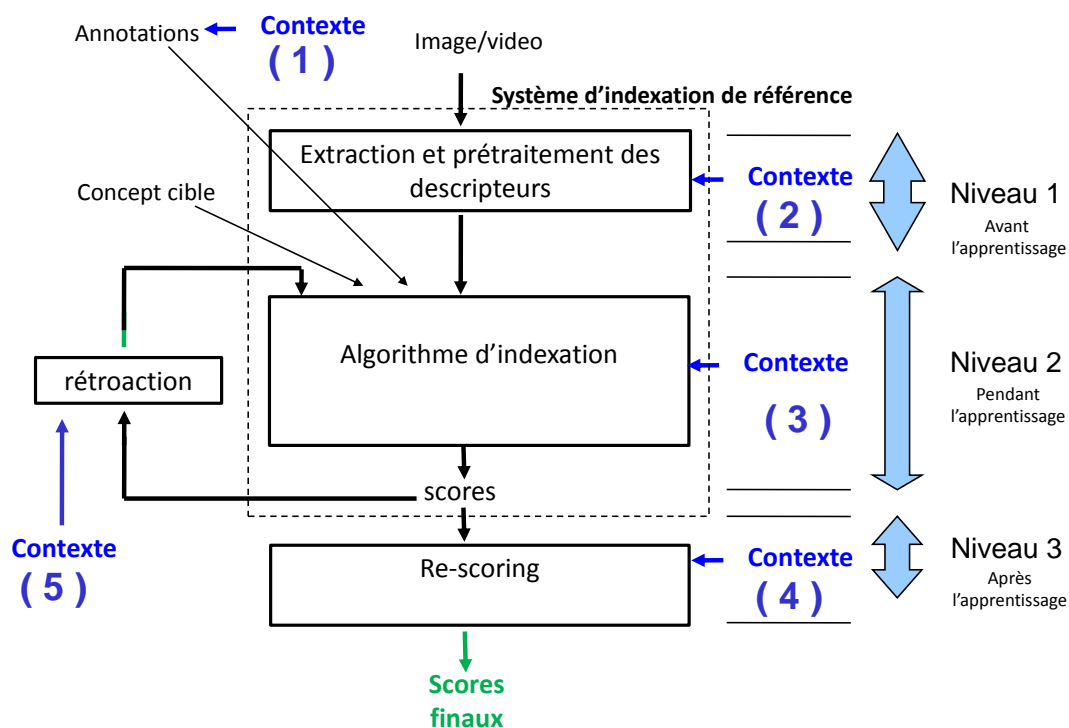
Annotations
Contexte
( 1 )
Image/video
Système d'indexation de référence
Extraction et prétraitement des descripteurs
Contexte
( 2 )
Niveau 1
Avant l'apprentissage
Concept cible
Algorithme d'indexation
Contexte
( 3 )
Niveau 2
Pendant l'apprentissage
rétroaction
scores
Contexte
( 5 )
Re-scoring
Contexte
( 4 )
Niveau 3
Après l'apprentissage
Scores finaux